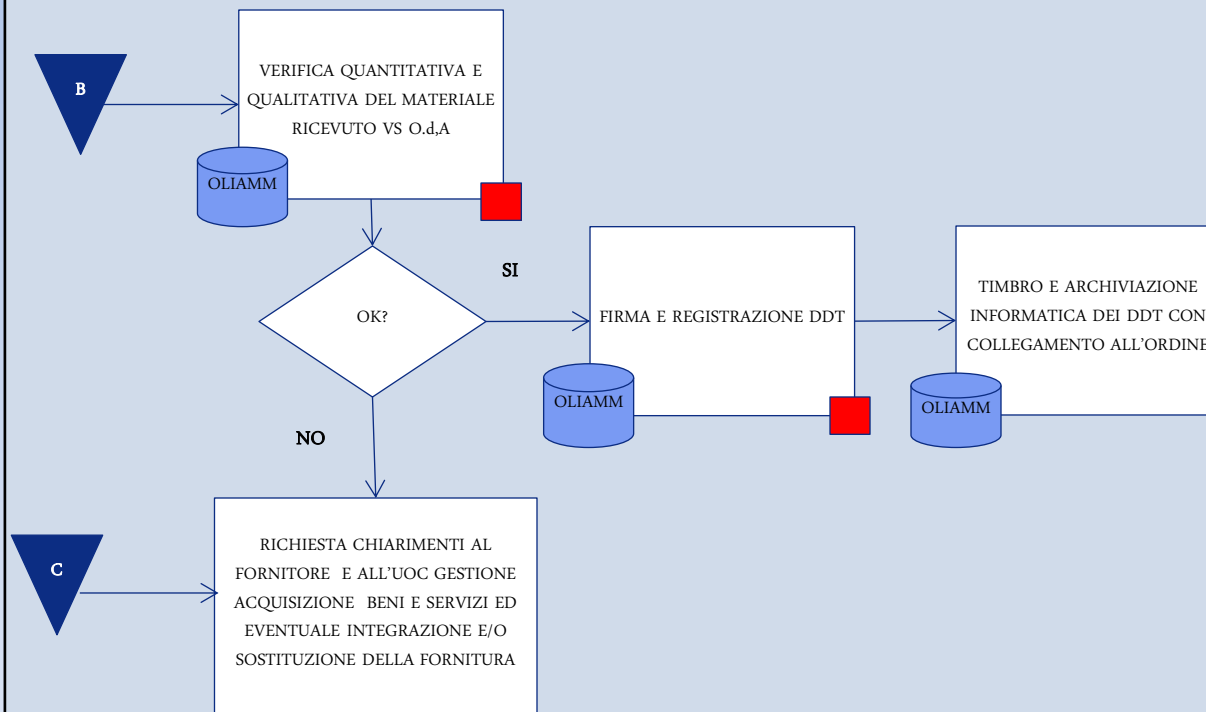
B

VERIFICA QUANTITATIVA E QUALITATIVA DEL MATERIALE RICEVUTO VS O.d,A

OLIAMM

OK?

SI

NO

FIRMA E REGISTRAZIONE DDT

OLIAMM

TIMBRO E ARCHIVIAZIONE INFORMATICA DEI DDT CON COLLEGAMENTO ALL'ORDINE

OLIAMM

C

RICHIESTA CHIARIMENTI AL FORNITORE E ALL'UOC GESTIONE ACQUISIZIONE BENI E SERVIZI ED EVENTUALE INTEGRAZIONE E/O SOSTITUZIONE DELLA FORNITURA